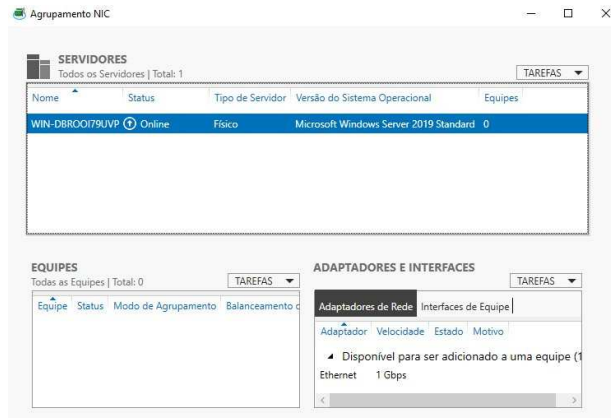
Agrupamento NIC

SERVIDORES
Todos os Servidores | Total: 1

TAREFAS

| Nome | Status | Tipo de Servidor | Versão do Sistema Operacional | Equipes |
|---|---|---|---|---|
| WIN-DBROOI79UVP | Online | Físico | Microsoft Windows Server 2019 Standard | 0 |

EQUIPES
Todas as Equipes | Total: 0

TAREFAS

Equipe Status Modo de Agrupamento Balanceamento c

ADAPTADORES E INTERFACES

TAREFAS

Adaptadores de Rede Interfaces de Equipe

Adaptador Velocidade Estado Motivo

Disponível para ser adicionado a uma equipe (1

Ethernet 1 Gbps